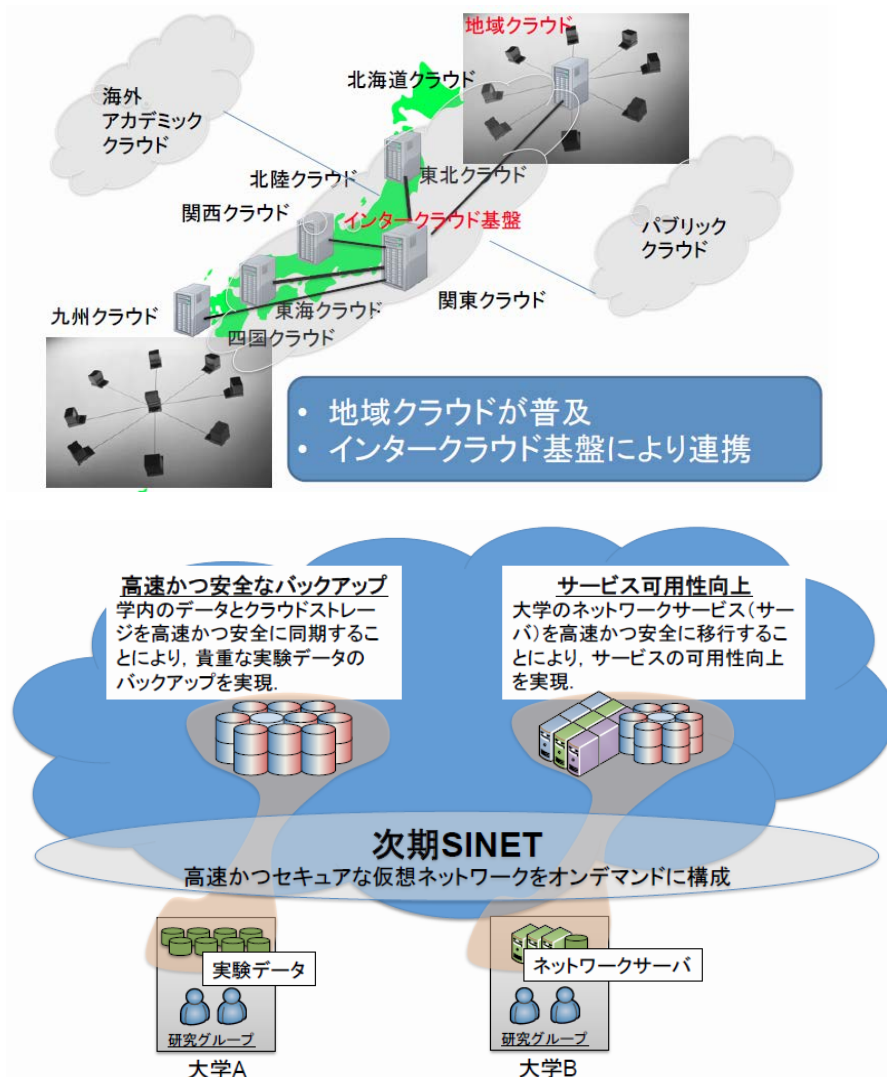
地域クラウド

北海道クラウド

海外
アカデミック
クラウド

北陸クラウド

東北クラウド

関西クラウド

インタークラウド基盤

パブリック
クラウド

九州クラウド

東海クラウド

関東クラウド

四国クラウド

• 地域クラウドが普及
• インタークラウド基盤により連携

高速かつ安全なバックアップ
学内のデータとクラウドストレージを高速かつ安全に同期することにより，貴重な実験データのバックアップを実現．

サービス可用性向上
大学のネットワークサービス（サーバ)を高速かつ安全に移行することにより，サービスの可用性向上を実現．

次期SINET
高速かつセキュアな仮想ネットワークをオンデマンドに構成

実験データ

研究グループ

大学A

ネットワークサーバ

研究グループ

大学B